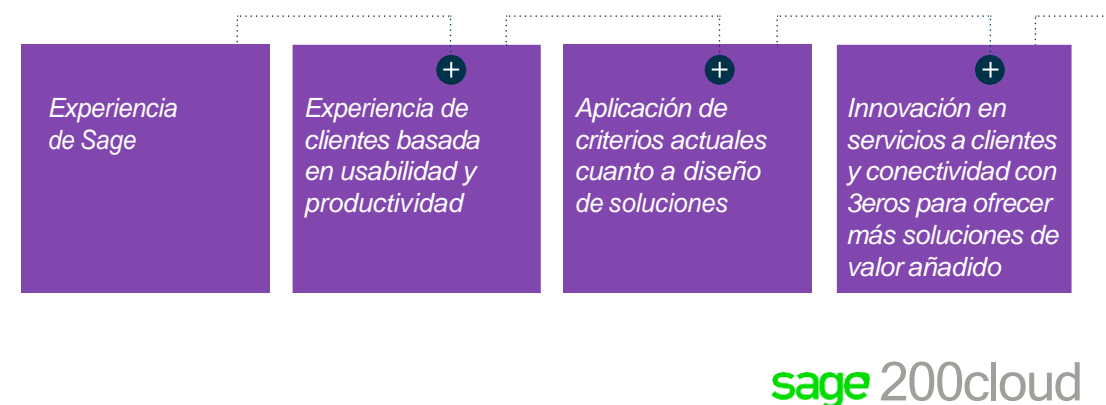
Experiencia de Sage

+

Experiencia de clientes basada en usabilidad y productividad

+

Aplicación de criterios actuales cuanto a diseño de soluciones

+

Innovación en servicios a clientes y conectividad con 3eros para ofrecer más soluciones de valor añadido

sage 200cloud